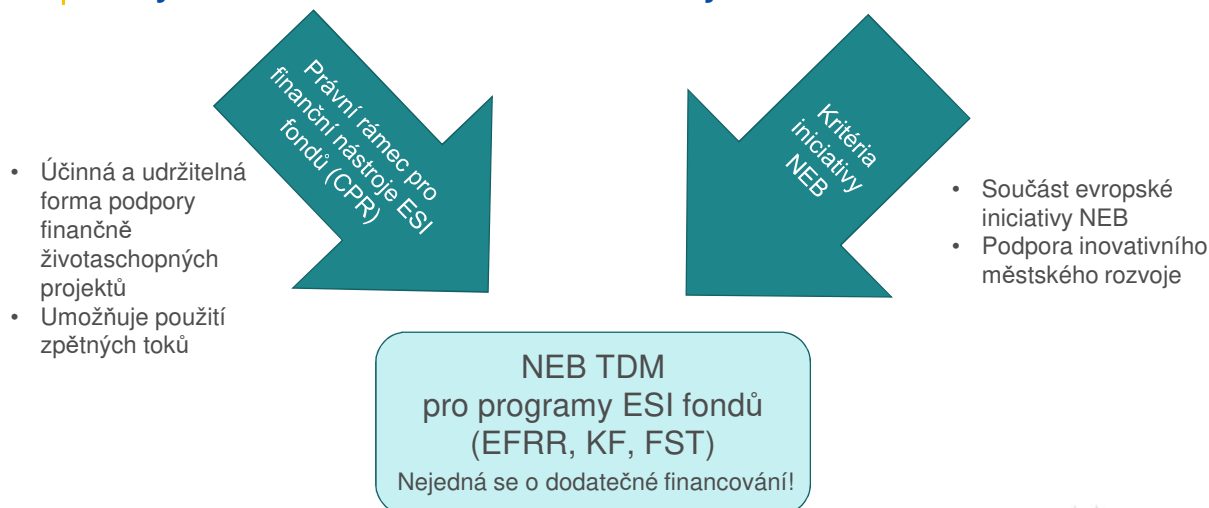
Právní rámec pro finanční nástroje ESI fondů (CPR)

Kritéria iniciativy NEB

• Účinná a udržitelná forma podpory finančně životaschopných projektů
• Umožňuje použití zpětných toků

• Součást evropské iniciativy NEB
• Podpora inovativního městského rozvoje

NEB TDM
pro programy ESI fondů
(EFRR, KF, FST)
Nejedná se o dodatečné financování!